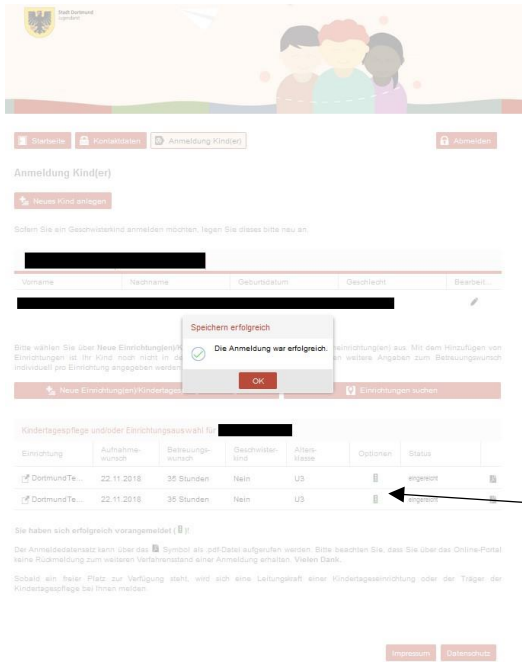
Stadt Dortmund
Jugendamt

Startseite | Kontaktdaten | Anmeldung Kind(er) | Abmelden

Anmeldung Kind(er)

Neues Kind anlegen

Sofern Sie ein Geschwisterkind anmelden möchten, legen Sie dieses bitte neu an.

| Vorname | Nachname | Geburtsdatum | Geschlecht | Bearbei... |
|---|---|---|---|---|
| | | | | |

Bitte wählen Sie über Neue Einrichtung(en)/K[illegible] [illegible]einrichtung(en) aus. Mit dem Hinzufügen von Einrichtungen ist Ihr Kind noch nicht in de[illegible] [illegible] weitere Angaben zum Betreuungswunsch individuell pro Einrichtung angegeben werden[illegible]

Neue Einrichtung(en)/Kindertages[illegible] | Einrichtungen suchen

Speichern erfolgreich

Die Anmeldung war erfolgreich.

OK

Kindertagespflege und/oder Einrichtungsauswahl für

| Einrichtung | Aufnahmewunsch | Betreuungswunsch | Geschwisterkind | Altersklasse | Optionen | Status | |
|---|---|---|---|---|---|---|---|
| DortmundTe... | 22.11.2018 | 35 Stunden | Nein | U3 | | eingereicht | |
| DortmundTe... | 22.11.2018 | 35 Stunden | Nein | U3 | | eingereicht | |

Sie haben sich erfolgreich vorangemeldet ( )!

Der Anmeldedatensatz kann über das Symbol als .pdf-Datei aufgerufen werden. Bitte beachten Sie, dass Sie über das Online-Portal keine Rückmeldung zum weiteren Verfahrensstand einer Anmeldung erhalten. Vielen Dank.

Sobald ein freier Platz zur Verfügung steht, wird sich eine Leitungskraft einer Kindertageseinrichtung oder der Träger der Kindertagespflege bei Ihnen melden.

Impressum | Datenschutz